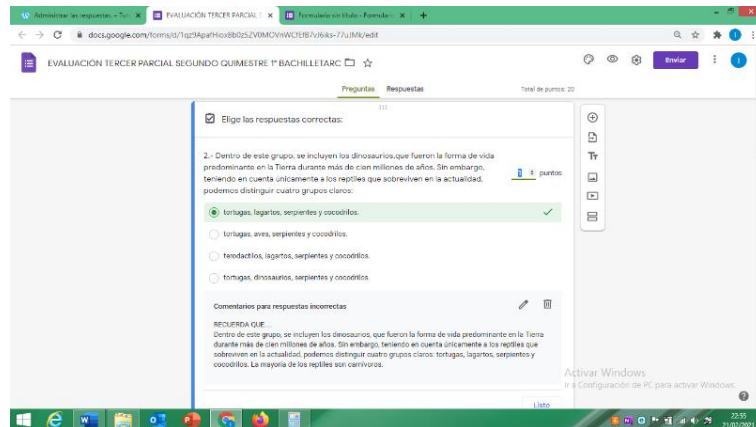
Administrar las respuestas - Tu ×
EVALUACIÓN TERCER PARCIAL ×
Formulario sin título - Formula ×
+

docs.google.com/forms/d/1qz9ApafHiox8b0z5ZV0MOVnWCfEfB7vJ6iks-77uJMk/edit

EVALUACIÓN TERCER PARCIAL SEGUNDO QUIMESTRE 1° BACHILLETARC

Enviar

Preguntas Respuestas Total de puntos: 20

Elige las respuestas correctas:

2.- Dentro de este grupo, se incluyen los dinosaurios,que fueron la forma de vida predominante en la Tierra durante más de cien millones de años. Sin embargo, teniendo en cuenta únicamente a los reptiles que sobreviven en la actualidad, podemos distinguir cuatro grupos claros:

1 puntos

tortugas, lagartos, serpientes y cocodrilos.

tortugas, aves, serpientes y cocodrilos.

terodactilos, lagartos, serpientes y cocodrilos.

tortugas, dinosaurios, serpientes y cocodrilos.

Comentarios para respuestas incorrectas

RECUERDA QUE....
Dentro de este grupo, se incluyen los dinosaurios, que fueron la forma de vida predominante en la Tierra durante más de cien millones de años. Sin embargo, teniendo en cuenta únicamente a los reptiles que sobreviven en la actualidad, podemos distinguir cuatro grupos claros: tortugas, lagartos, serpientes y cocodrilos. La mayoría de los reptiles son carnívoros.

Activar Windows
Ir a Configuración de PC para activar Windows.

Listo

22:55
21/02/2021